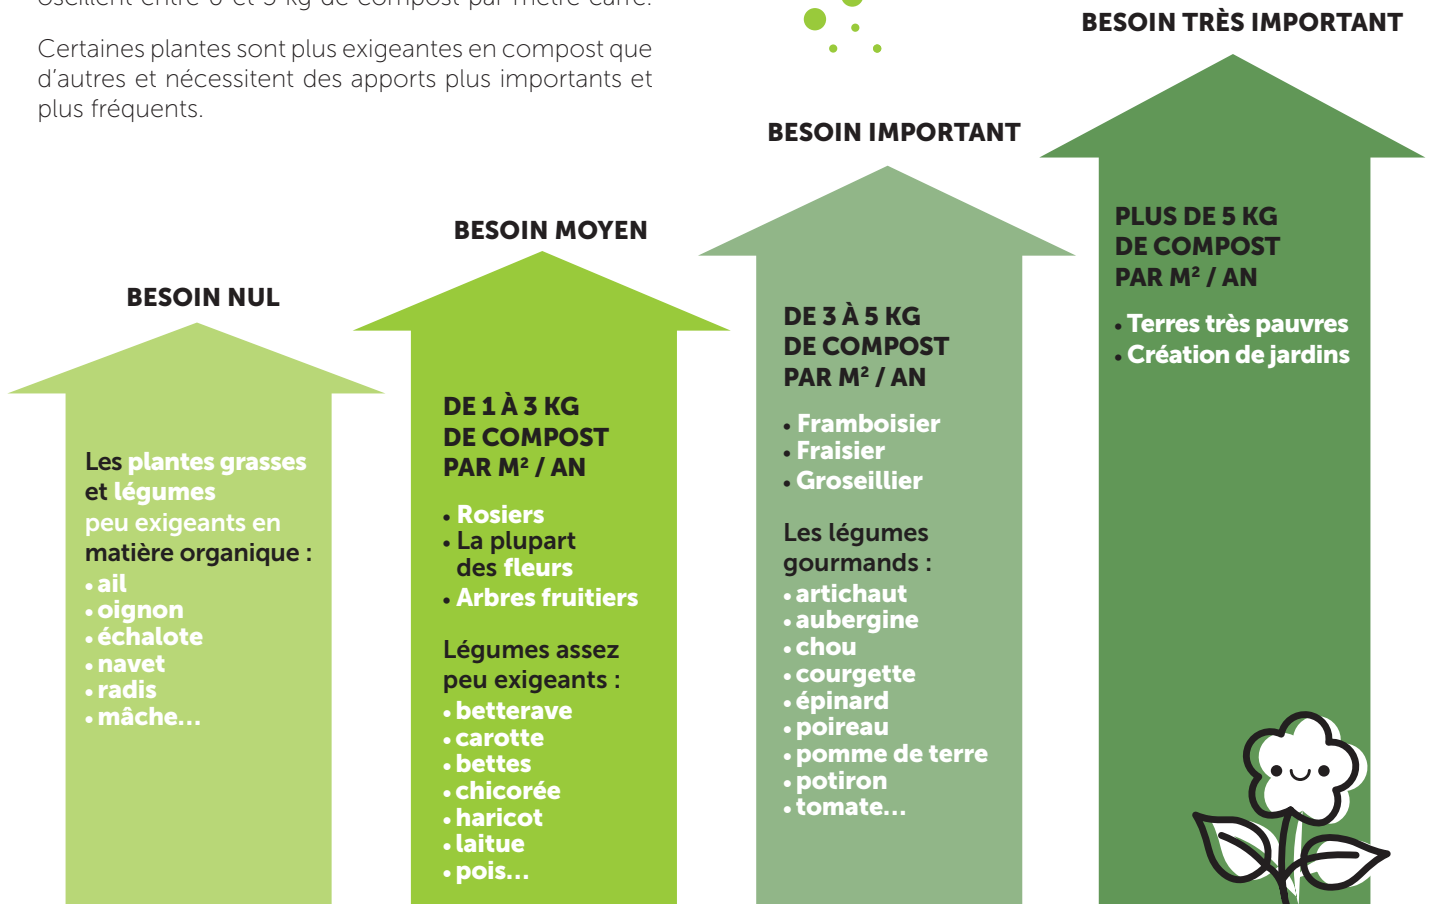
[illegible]

Certaines plantes sont plus exigeantes en compost que d'autres et nécessitent des apports plus importants et plus fréquents.

BESOIN NUL

Les plantes grasses et légumes peu exigeants en matière organique :
• ail
• oignon
• échalote
• navet
• radis
• mâche...

BESOIN MOYEN

DE 1 À 3 KG DE COMPOST PAR M² / AN

• Rosiers
• La plupart des fleurs
• Arbres fruitiers

Légumes assez peu exigeants :
• betterave
• carotte
• bettes
• chicorée
• haricot
• laitue
• pois...

BESOIN IMPORTANT

DE 3 À 5 KG DE COMPOST PAR M² / AN

• Framboisier
• Fraisier
• Groseillier

Les légumes gourmands :
• artichaut
• aubergine
• chou
• courgette
• épinard
• poireau
• pomme de terre
• potiron
• tomate...

BESOIN TRÈS IMPORTANT

PLUS DE 5 KG DE COMPOST PAR M² / AN

• Terres très pauvres
• Création de jardins